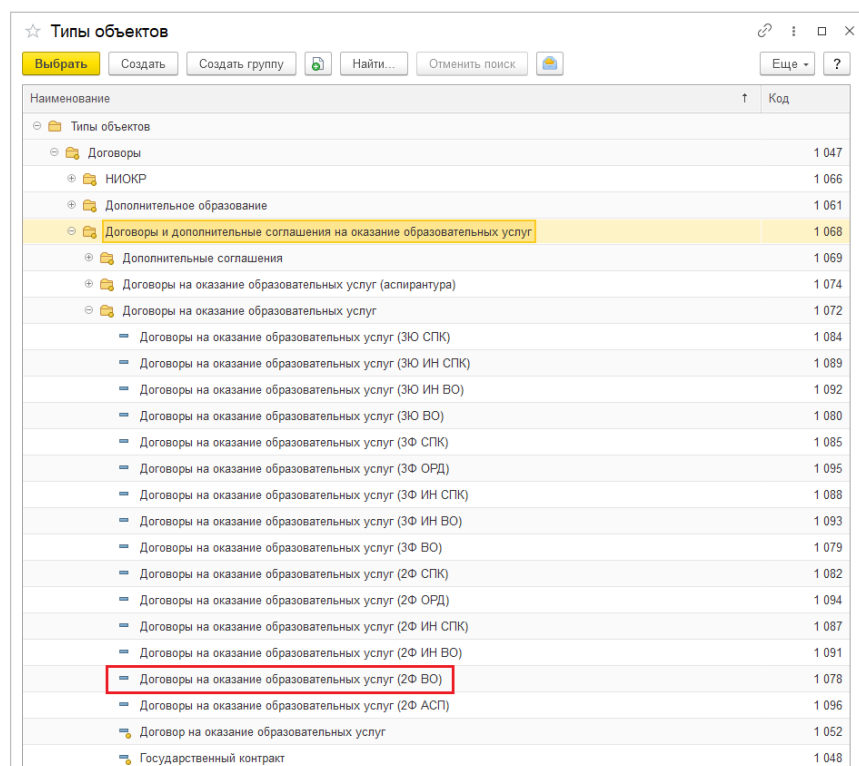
Типы объектов

Выбрать Создать Создать группу Найти... Отменить поиск Еще ?

| Наименование | Код |
|---|---|
| Типы объектов | |
| Договоры | 1 047 |
| НИОКР | 1 066 |
| Дополнительное образование | 1 061 |
| Договоры и дополнительные соглашения на оказание образовательных услуг | 1 068 |
| Дополнительные соглашения | 1 069 |
| Договоры на оказание образовательных услуг (аспирантура) | 1 074 |
| Договоры на оказание образовательных услуг | 1 072 |
| Договоры на оказание образовательных услуг (ЗЮ СПК) | 1 084 |
| Договоры на оказание образовательных услуг (ЗЮ ИН СПК) | 1 089 |
| Договоры на оказание образовательных услуг (ЗЮ ИН ВО) | 1 092 |
| Договоры на оказание образовательных услуг (ЗЮ ВО) | 1 080 |
| Договоры на оказание образовательных услуг (ЗФ СПК) | 1 085 |
| Договоры на оказание образовательных услуг (ЗФ ОРД) | 1 095 |
| Договоры на оказание образовательных услуг (ЗФ ИН СПК) | 1 088 |
| Договоры на оказание образовательных услуг (ЗФ ИН ВО) | 1 093 |
| Договоры на оказание образовательных услуг (ЗФ ВО) | 1 079 |
| Договоры на оказание образовательных услуг (2Ф СПК) | 1 082 |
| Договоры на оказание образовательных услуг (2Ф ОРД) | 1 094 |
| Договоры на оказание образовательных услуг (2Ф ИН СПК) | 1 087 |
| Договоры на оказание образовательных услуг (2Ф ИН ВО) | 1 091 |
| Договоры на оказание образовательных услуг (2Ф ВО) | 1 078 |
| Договоры на оказание образовательных услуг (2Ф АСП) | 1 096 |
| Договор на оказание образовательных услуг | 1 052 |
| Государственный контракт | 1 048 |